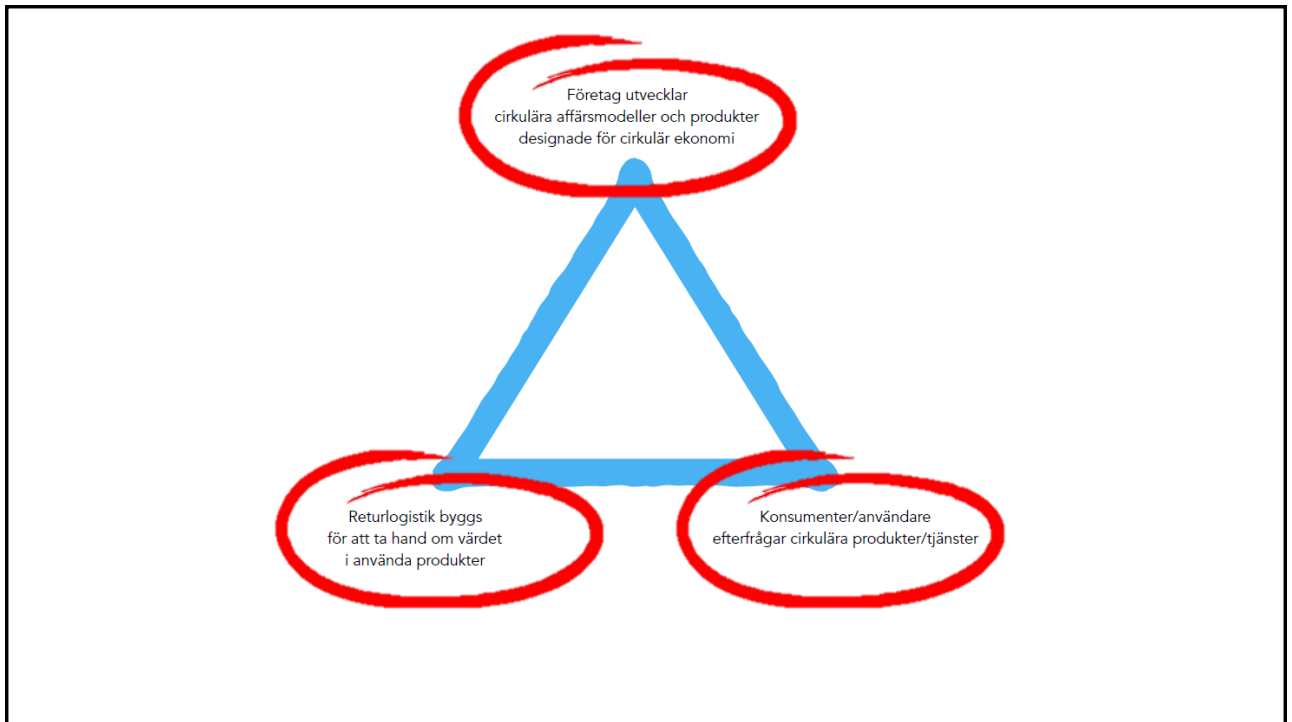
Företag utvecklar
cirkulära affärsmodeller och produkter
designade för cirkulär ekonomi

Returlogistik byggs
för att ta hand om värdet
i använda produkter

Konsumenter/användare
efterfrågar cirkulära produkter/tjänster